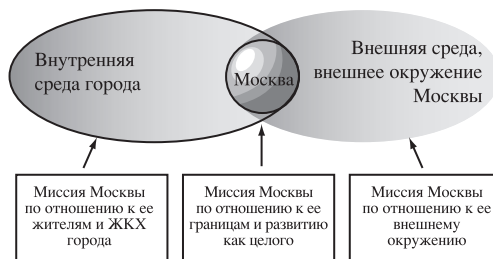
Внутренняя среда города

Москва

Внешняя среда, внешнее окружение Москвы

Миссия Москвы по отношению к ее жителям и ЖКХ города

Миссия Москвы по отношению к ее границам и развитию как целого

Миссия Москвы по отношению к ее внешнему окружению